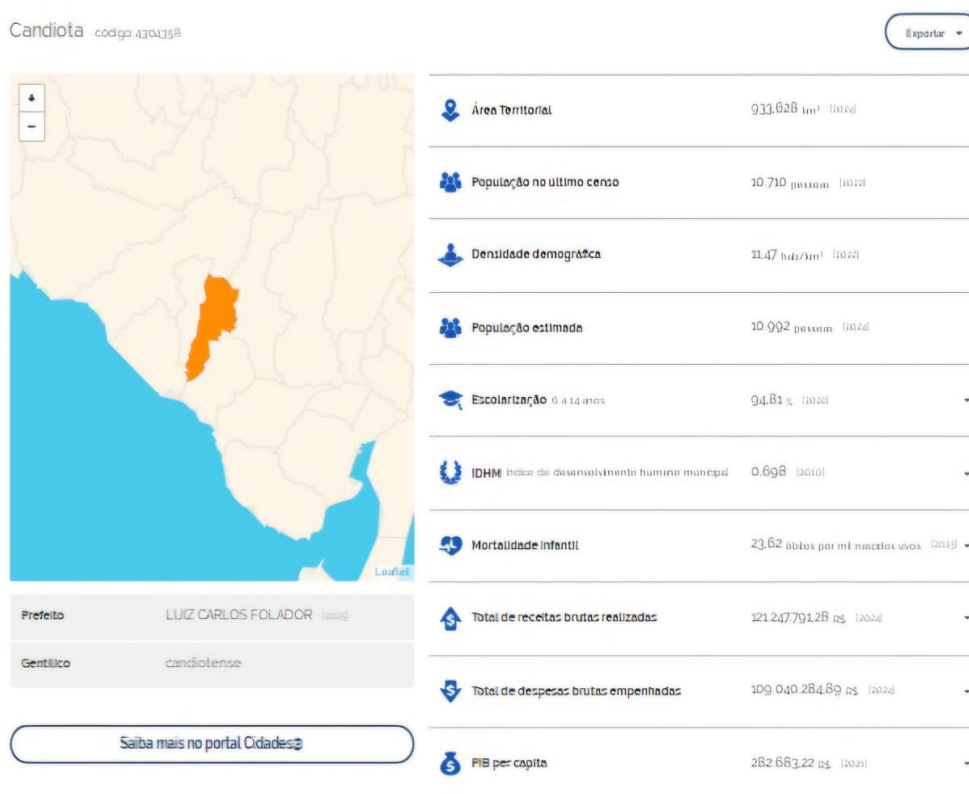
Candiota código 4304358

Exportar

+
−

Leaflet

| Prefeito | LUIZ CARLOS FOLADOR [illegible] |
|---|---|
| Gentílico | candiotense |

Saiba mais no portal Cidades@

Área Territorial 933,628 km² [2024]

População no último censo 10.710 pessoas [2022]

Densidade demográfica 11,47 hab/km² [2022]

População estimada 10.992 pessoas [2024]

Escolarização 6 a 14 anos 94,81 % [2022]

IDHM Índice de desenvolvimento humano municipal 0,698 [2010]

Mortalidade infantil 23,62 óbitos por mil nascidos vivos [2023]

Total de receitas brutas realizadas 121.247.791,28 R$ [2024]

Total de despesas brutas empenhadas 109.040.284,89 R$ [2024]

PIB per capita 282.683,22 R$ [2021]